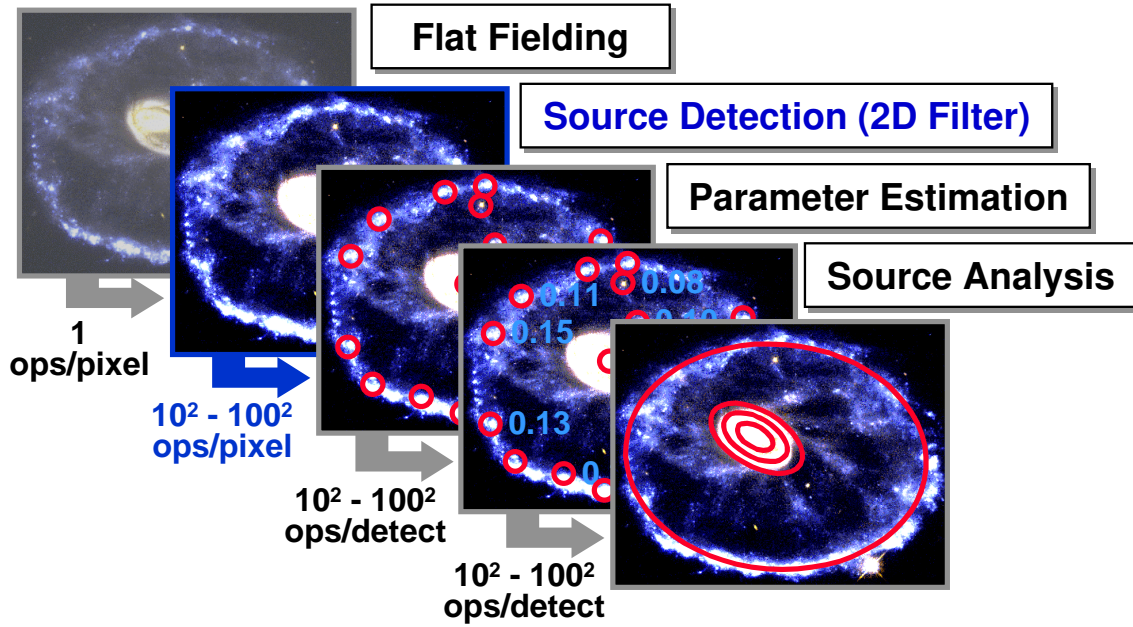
Flat Fielding

Source Detection (2D Filter)

Parameter Estimation

Source Analysis

1 ops/pixel

$10^2$ - $100^2$ ops/pixel

$10^2$ - $100^2$ ops/detect

$10^2$ - $100^2$ ops/detect

0.11

0.08

0.15

0.10

0.13

0.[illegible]